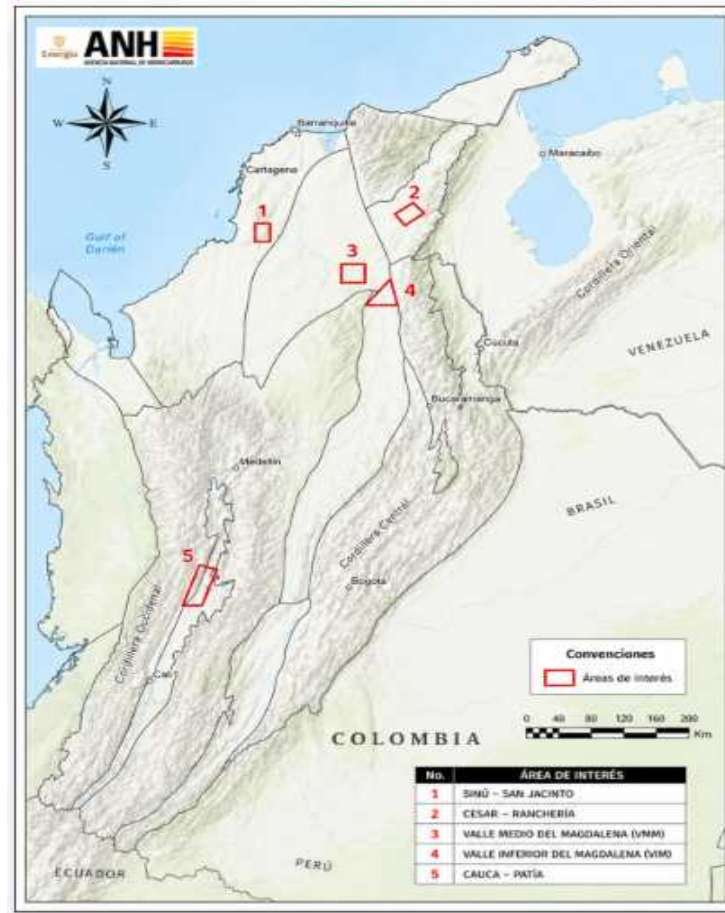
Energía ANH AGENCIA NACIONAL DE HIDROCARBUROS

N
W E
S

Barranquilla
Cartagena
Maracaibo
Gulf of Darién
1
2
3
4
Cordillera Oriental
Cucuta
VENEZUELA
Bucaramanga
Medellin
BRASIL
5
Cordillera Central
Bogota
Cordillera Occidental
Cali

Convenciones
Áreas de interés

0 40 80 120 160 200 Km

COLOMBIA

| No. | ÁREA DE INTERÉS |
|---|---|
| 1 | SINÚ – SAN JACINTO |
| 2 | CESAR – RANCHERÍA |
| 3 | VALLE MEDIO DEL MAGDALENA (VMM) |
| 4 | VALLE INFERIOR DEL MAGDALENA (VIM) |
| 5 | CAUCA – PATÍA |

ECUADOR
PERÚ